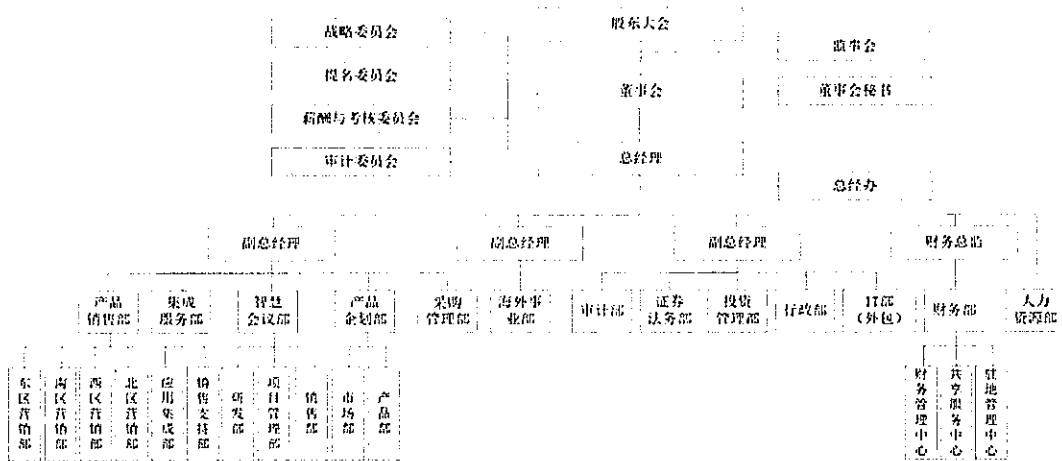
股东大会

战略委员会

提名委员会

薪酬与考核委员会

审计委员会

监事会

董事会

董事会秘书

总经理

总经办

副总经理

副总经理

副总经理

财务总监

产品销售部

集成服务部

智慧会议部

产品企划部

采购管理部

海外事业部

审计部

证券法务部

投资管理部

行政部

IT部（外包）

财务部

人力资源部

东区营销部

南区营销部

西区营销部

北区营销部

应用集成部

销售支持部

研发部

项目管理部

销售部

市场部

产品部

财务管理中心

共享服务中心

驻地管理中心